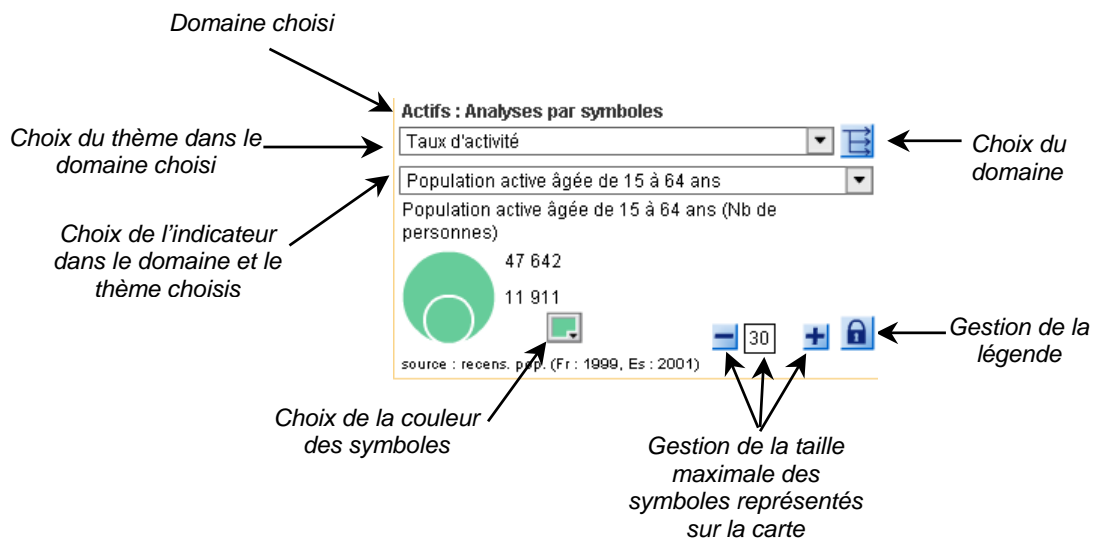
Domaine choisi

Actifs : Analyses par symboles

Choix du thème dans le domaine choisi

Taux d'activité

Choix du domaine

Population active âgée de 15 à 64 ans

Choix de l'indicateur dans le domaine et le thème choisis

Population active âgée de 15 à 64 ans (Nb de personnes)

47 642

11 911

30

Gestion de la légende

source : recens. pop. (Fr : 1999, Es : 2001)

Choix de la couleur des symboles

Gestion de la taille maximale des symboles représentés sur la carte